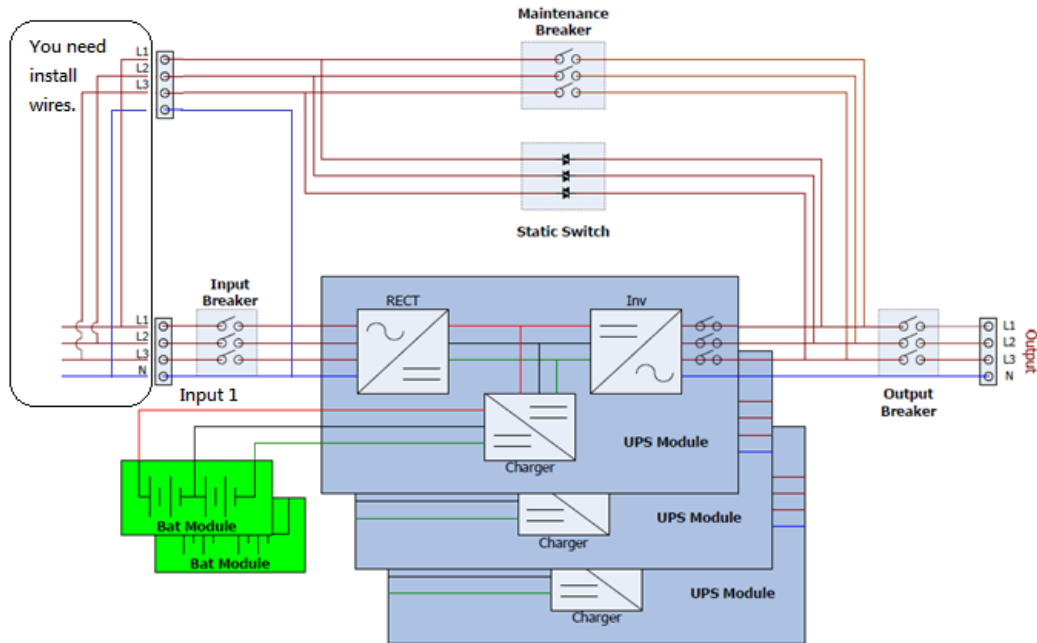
You need install wires.

L1
L2
L3

Maintenance Breaker

Static Switch

Input Breaker

L1
L2
L3
N

Input 1

RECT

Inv

UPS Module

Charger

UPS Module

Charger

UPS Module

Charger

Bat Module

Bat Module

Output Breaker

L1
L2
L3
N

Output